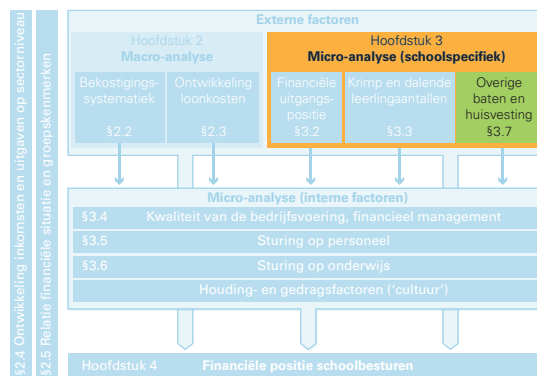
§2.4 Ontwikkeling inkomsten en uitgaven op sectorniveau

§2.5 Relatie financiële situatie en groepskenmerken

Externe factoren

Hoofdstuk 2
Macro-analyse

Bekostigingssystematiek
§2.2

Ontwikkeling loonkosten
§2.3

Hoofdstuk 3
Micro-analyse (schoolspecifiek)

Financiële uitgangspositie
§3.2

Krimp en dalende leerlingaantallen
§3.3

Overige baten en huisvesting
§3.7

Micro-analyse (interne factoren)

§3.4 Kwaliteit van de bedrijfsvoering, financieel management

§3.5 Sturing op personeel

§3.6 Sturing op onderwijs

Houding- en gedragsfactoren ('cultuur')

Hoofdstuk 4 Financiële positie schoolbesturen